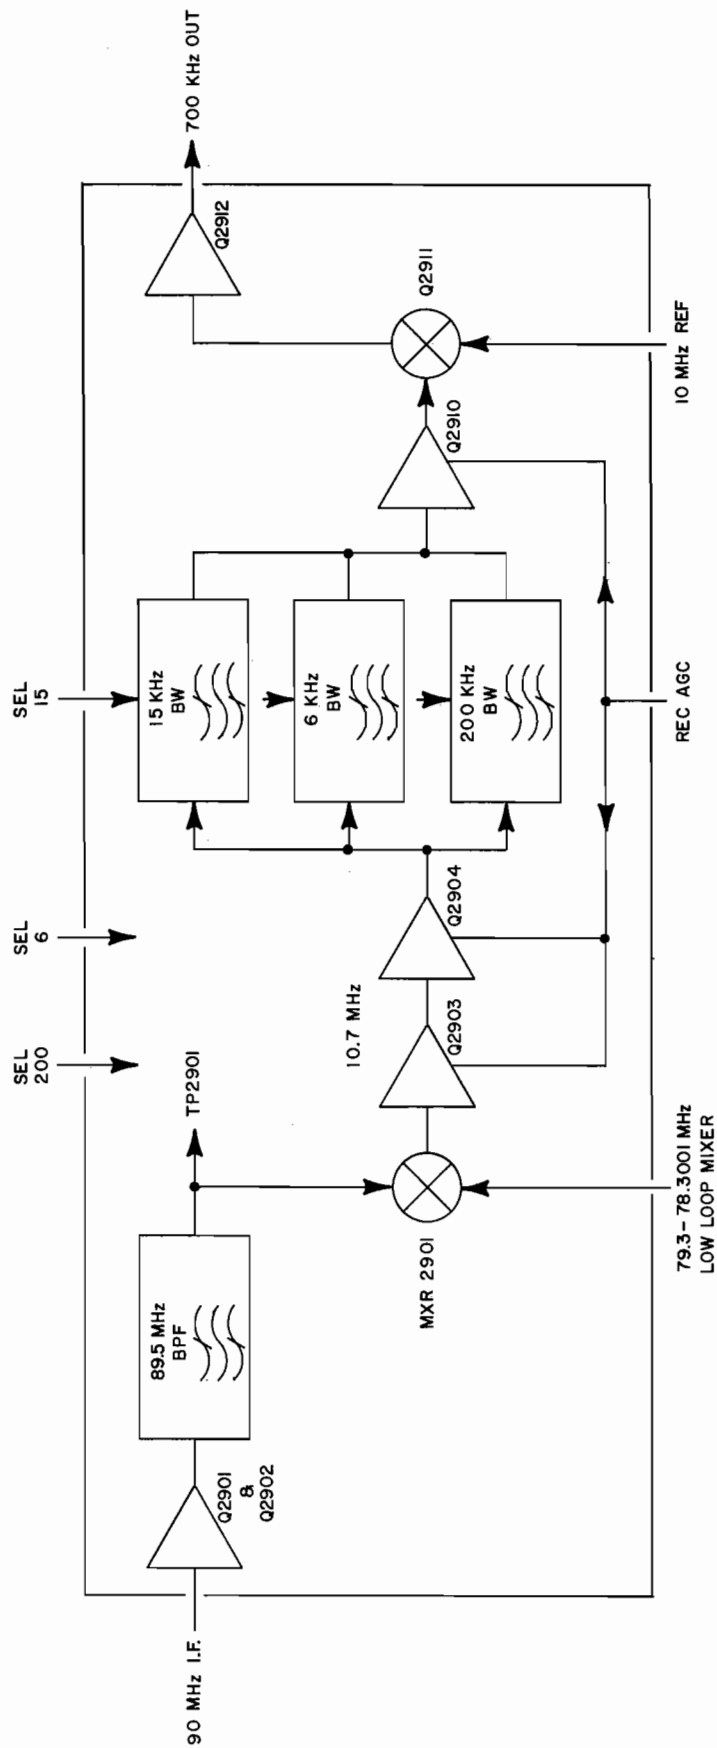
90 MHz I.F.

Q2901 & Q2902

89.5 MHz BPF

TP2901

MXR 2901

79.3 - 78.3001 MHz LOW LOOP MIXER

SEL 200

SEL 6

SEL 15

10.7 MHz

Q2903

Q2904

15 KHz BW

6 KHz BW

200 KHz BW

REC AGC

Q2910

Q2911

10 MHz REF

Q2912

700 KHz OUT